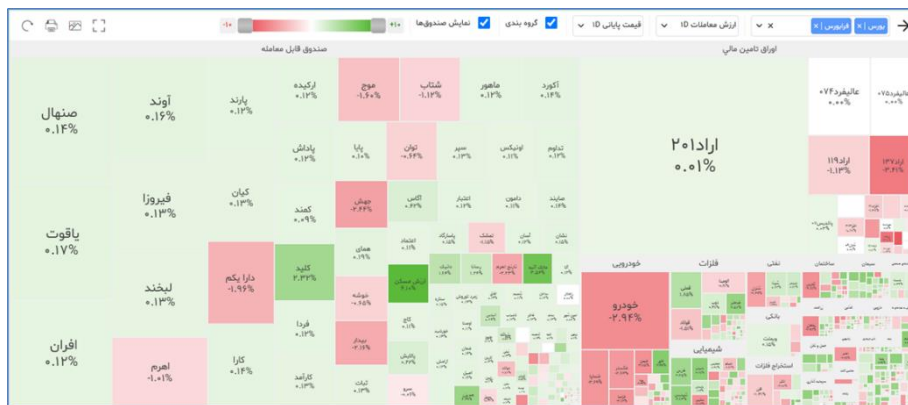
بورس × فرابورس × ×
ارزش معاملات 1D
قیمت پایانی 1D
گروه بندی
نمایش صندوق‌ها
-10
+10

اوراق تامین مالی
صندوق قابل معامله

اراد۲۰۱
۰.۰۱%
عالیفرد۰۷۴
۰.۰۰%
عالیفرد۰۷۵
اراد۱۱۹
-۱.۱۳%
اراد۱۳۷
-۳.۶۱%

صنهال
۰.۱۴%
آوند
۰.۱۶%
پارند
۰.۱۲%
ارکیده
موج
-۱.۶۰%
شتاب
-۱.۱۳%
ماهور
۰.۱۲%
آکورد
۰.۱۲%
پاداش
۰.۱۳%
پایا
۰.۱۰%
توان
-۰.۶۴%
سپر
۰.۱۳%
اوتیکس
۰.۱۱%
تداوم
۰.۱۳%
یاقوت
۰.۱۷%
فیروزا
۰.۱۳%
کیان
۰.۱۳%
کمند
۰.۰۹%
جهش
-۲.۶۶%
اگاس
۰.۶۷%
افتخار
۰.۱۲%
دامون
۰.۱۲%
سایند
۰.۱۳%
لبخند
۰.۱۳%
دارا یکم
-۱.۹۶%
کلید
۲.۳۲%
همای
۰.۱۶%
اعتماد
۰.۱۱%
آسمان
۰.۱۲%
نشان
۰.۱۱%
خوشه
-۰.۷۳%
ارزش مسکن
۱.۱۹%
افران
۰.۱۲%
اهرم
-۱.۰۱%
کارا
۰.۱۴%
فردا
۰.۱۳%
بیدار
-۲.۱۶%
کارامد
۰.۱۳%
آساس
۰.۱۲%

خودرویی
خودرو
-۲.۹۴%
فلزات
شیمیایی
بانکی
استخراج فلزات
نفتی
ساختمان
سیمان